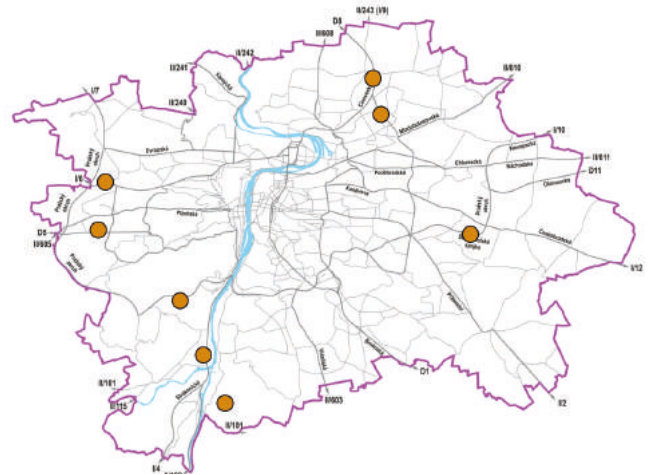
II/243 (I/9)
D8
III/608
II/242
III/241
I/7
II/240
II/610
I/10
II/611
D11
I/6
D5
II/605
I/12
D1
II/101
II/115
II/101
III/603
I/2
I/4
Evropská
Pražský okruh
Pražský okruh
Pražský okruh
Plzeňská
Podbabská
Cínovecká
Mladoboleslavská
Chlumecká
Kbelská
Poděbradská
Novopacká
Náchodská
Českobrodská
Pražský okruh
Jižní spojka
Strakonická
Vídeňská
Brněnská
Chlumecká
Kunratická